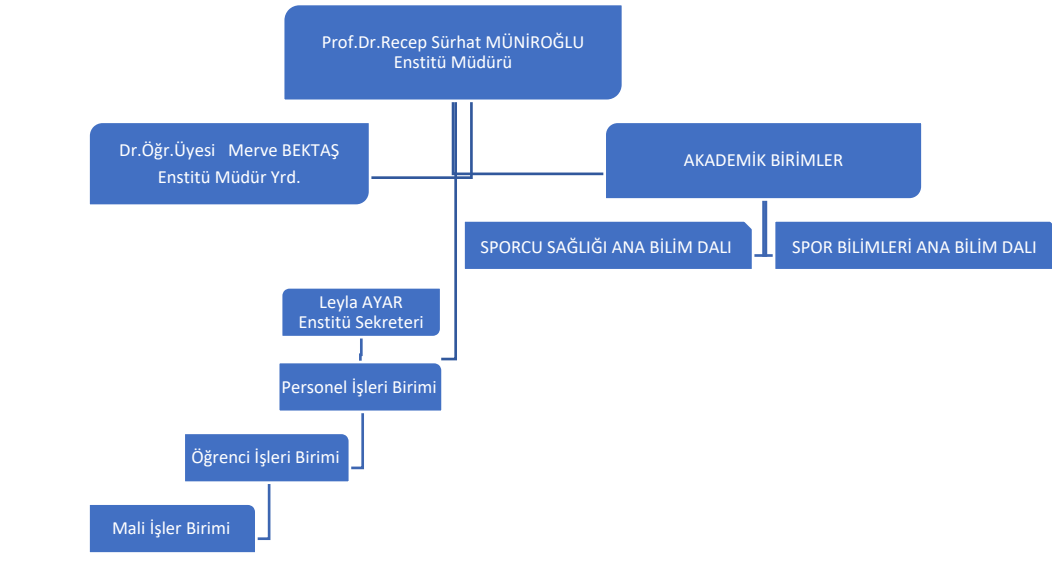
Prof.Dr.Recep Sürhat MÜNİROĞLU
Enstitü Müdürü

Dr.Öğr.Üyesi Merve BEKTAŞ
Enstitü Müdür Yrd.

AKADEMİK BİRİMLER

SPORCU SAĞLIĞI ANA BİLİM DALI

SPOR BİLİMLERİ ANA BİLİM DALI

Leyla AYAR
Enstitü Sekreteri

Personel İşleri Birimi

Öğrenci İşleri Birimi

Mali İşler Birimi